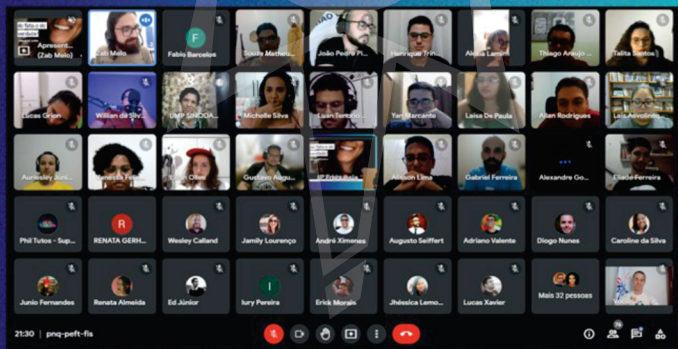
Apresent... (Zab Melo)

Caio Melo

Fabio Barcelos

Souza Matheu...

João Pedro P...

Henrique Trin...

Alexia Lam...

Thiago Araujo ...

Talita Santos

Lucas Grion

Willian da Silv...

UMP SINODA...

Michelle Silva

Luan Tenório...

Yan Barcante

Laisa De Paula

Allan Rodrigues

Lais Azevedo

Aureoley Juni...

Vanessa Fel...

...Dias

Gustavo Augu...

IIP Erlita Bela...

Allisson Lima

Gabriel Ferreira

Alexandre Go...

Eliude Ferreira

Phil Tutos - Sup...

RENATA GERH...

Wesley Calland

Jamily Lourenço

André Ximenes

Augusto Seiffert

Adriano Valente

Diogo Nunes

Caroline da Silva

Junio Fernandes

Renata Almeida

Ed Júnior

Iury Pereira

Erick Morais

Jhéssica Lemo...

Lucas Xavier

Mais 32 pessoas

21:30 | pnq-peft-fis